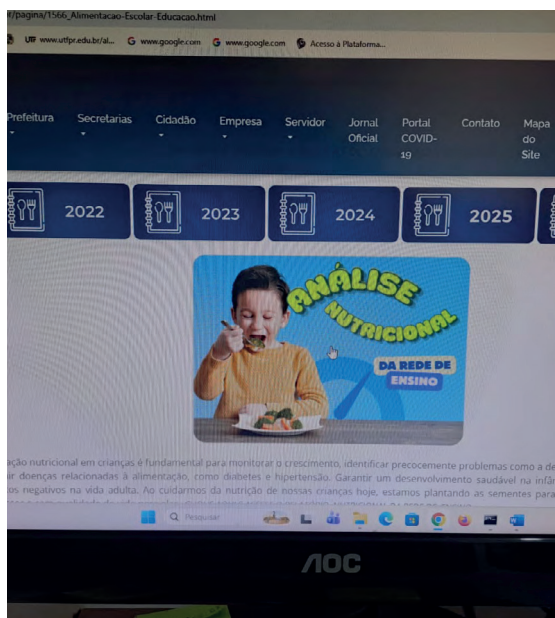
r/pagina/1566_Alimentacao-Escolar-Educacao.html

UT www.utfpr.edu.br/al... G www.google.com G www.google.com Acesso à Plataforma...

Prefeitura Secretarias Cidadão Empresa Servidor Jornal Oficial Portal COVID-19 Contato Mapa do Site

2022 2023 2024 2025

ANÁLISE NUTRICIONAL DA REDE DE ENSINO

ação nutricional em crianças é fundamental para monitorar o crescimento, identificar precocemente problemas como a de r doenças relacionadas à alimentação, como diabetes e hipertensão. Garantir um desenvolvimento saudável na infân tos negativos na vida adulta. Ao cuidarmos da nutrição de nossas crianças hoje, estamos plantando as sementes para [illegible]

Pesquisar

AOC